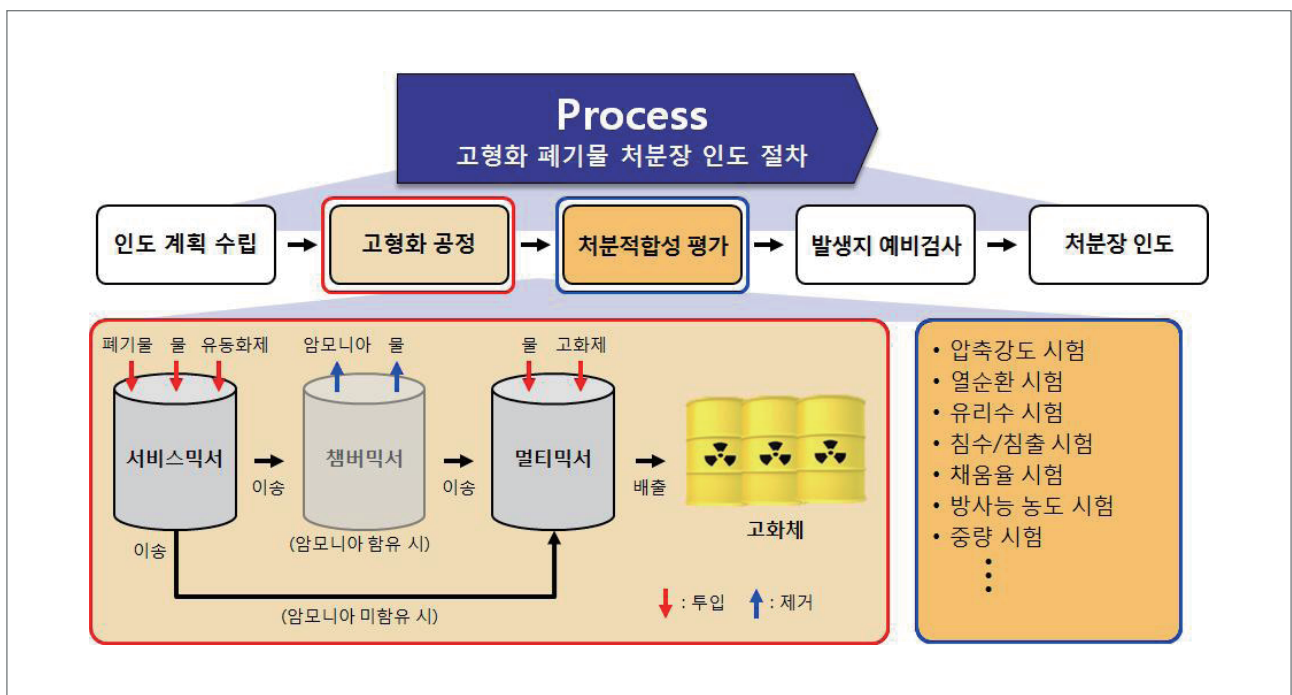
Process
고형화 폐기물 처분장 인도 절차

인도 계획 수립 → 고형화 공정 → 처분적합성 평가 → 발생지 예비검사 → 처분장 인도

폐기물 물 유동화제
서비스믹서
이송
암모니아 물
챔버믹서
(암모니아 함유 시)
이송
물 고화제
멀티믹서
배출
고화체
이송
(암모니아 미함유 시)
: 투입 : 제거

• 압축강도 시험
• 열순환 시험
• 유리수 시험
• 침수/침출 시험
• 채움율 시험
• 방사능 농도 시험
• 중량 시험
⋮